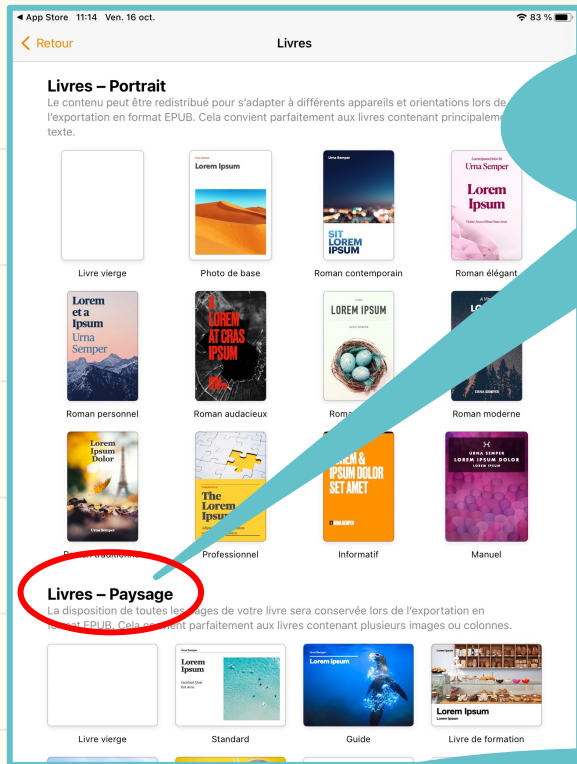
◀ App Store 11:14 Ven. 16 oct.
83 %

Retour
Livres

Livres – Portrait
Le contenu peut être redistribué pour s'adapter à différents appareils et orientations lors de l'exportation en format EPUB. Cela convient parfaitement aux livres contenant principaleme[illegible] texte.

Lorem Ipsum

Urna Semper
SIT LOREM IPSUM

Urna Semper
Lorem Ipsum

Livre vierge
Photo de base
Roman contemporain
Roman élégant

Lorem et a Ipsum
Urna Semper

LOREM AT CRAS IPSUM

LOREM IPSUM

LO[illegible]

Roman personnel
Roman audacieux
Roma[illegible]
Roman moderne

Lorem Ipsum Dolor
Urna Semper

The Lorem Ipsu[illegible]

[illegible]REM & IPSUM DOLOR SET AMET

URNA SEMPER
LOREM IPSUM DOLOR
LOREM IPSUM

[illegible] traditionn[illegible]
Professionnel
Informatif
Manuel

Livres – Paysage
La disposition de toutes les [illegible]ages de votre livre sera conservée lors de l'exportation en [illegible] EPUB. Cela co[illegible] parfaitement aux livres contenant plusieurs images ou colonnes.

Lorem Ipsum

Lorem Ipsum

Lorem Ipsum

Livre vierge
Standard
Guide
Livre de formation